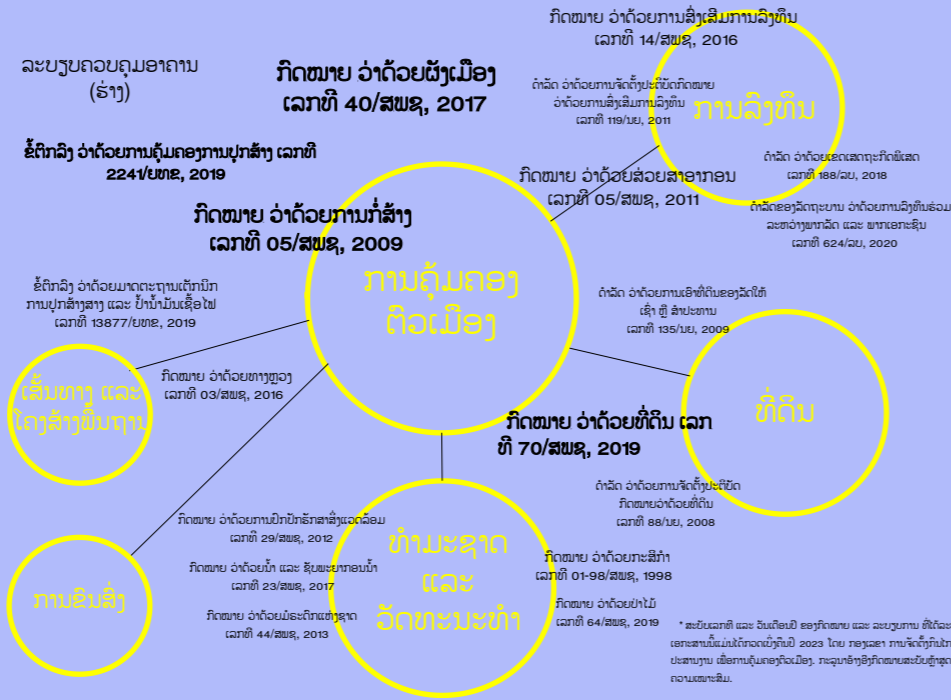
ກົດໝາຍ ວ່າດ້ວຍການສົ່ງເສີມການລົງທຶນ ເລກທີ 14/ສພຊ, 2016

ລະບຽບຄວບຄຸມອາຄານ (ຮ່າງ)

ກົດໝາຍ ວ່າດ້ວຍຜັງເມືອງ ເລກທີ 40/ສພຊ, 2017

ດຳລັດ ວ່າດ້ວຍການຈັດຕັ້ງປະຕິບັດກົດໝາຍ ວ່າດ້ວຍການສົ່ງເສີມການລົງທຶນ ເລກທີ 119/ນຍ, 2011

ການລົງທຶນ

ຂໍ້ຕົກລົງ ວ່າດ້ວຍການຄຸ້ມຄອງການປຸກສ້າງ ເລກທີ 2241/ຍທຂ, 2019

ດຳລັດ ວ່າດ້ວຍເຂດເສດຖະກິດພິເສດ ເລກທີ 188/ລບ, 2018

ກົດໝາຍ ວ່າດ້ວຍສ່ວຍສາອາກອນ ເລກທີ 05/ສພຊ, 2011

ດຳລັດຂອງລັດຖະບານ ວ່າດ້ວຍການລົງທຶນຮ່ວມ ລະຫວ່າງພາກລັດ ແລະ ພາກເອກະຊົນ ເລກທີ 624/ລບ, 2020

ກົດໝາຍ ວ່າດ້ວຍການກໍ່ສ້າງ ເລກທີ 05/ສພຊ, 2009

ການຄຸ້ມຄອງ ຕົວເມືອງ

ຂໍ້ຕົກລົງ ວ່າດ້ວຍມາດຕະຖານເຕັກນິກ ການປຸກສ້າງທາງ ແລະ ປ້ຳນ້ຳມັນເຊື້ອໄຟ ເລກທີ 13877/ຍທຂ, 2019

ດຳລັດ ວ່າດ້ວຍການເຊົ່າທີ່ດິນຂອງລັດໃຫ້ ເຊົ່າ ຫຼື ສຳປະທານ ເລກທີ 135/ນຍ, 2009

ເສັ້ນທາງ ແລະ ໂຄງສ້າງພື້ນຖານ

ກົດໝາຍ ວ່າດ້ວຍທາງຫຼວງ ເລກທີ 03/ສພຊ, 2016

ທີ່ດິນ

ກົດໝາຍ ວ່າດ້ວຍທີ່ດິນ ເລກທີ 70/ສພຊ, 2019

ດຳລັດ ວ່າດ້ວຍການຈັດຕັ້ງປະຕິບັດ ກົດໝາຍວ່າດ້ວຍທີ່ດິນ ເລກທີ 88/ນຍ, 2008

ກົດໝາຍ ວ່າດ້ວຍການປົກປັກຮັກສາສິ່ງແວດລ້ອມ ເລກທີ 29/ສພຊ, 2012

ທຳມະຊາດ ແລະ ວັດທະນະທຳ

ກົດໝາຍ ວ່າດ້ວຍນ້ຳ ແລະ ຊັບພະຍາກອນນ້ຳ ເລກທີ 23/ສພຊ, 2017

ກົດໝາຍ ວ່າດ້ວຍກະສິກຳ ເລກທີ 01-98/ສພຊ, 1998

ການຂົນສົ່ງ

ກົດໝາຍ ວ່າດ້ວຍມໍລະດົກແຫ່ງຊາດ ເລກທີ 44/ສພຊ, 2013

ກົດໝາຍ ວ່າດ້ວຍປ່າໄມ້ ເລກທີ 64/ສພຊ, 2019

* ສະບັບເລກທີ ແລະ ວັນເດືອນປີ ຂອງກົດໝາຍ ແລະ ລະບຽບການ ທີ່ໄດ້ລະບຸໄວ້ໃນ ເອກະສານນີ້ແມ່ນໄດ້ກວດເບິ່ງກັບປີ 2023 ໂດຍ ກອງເລຂາ ການຈັດຕັ້ງກັບປະ ປະສານງານ ເພື່ອການຄຸ້ມຄອງຕົວເມືອງ. ກະລຸນາອີງໃສ່ກົດໝາຍສະບັບສຸດທ້າຍ ຕາມຄວາມເໝາະສົມ.